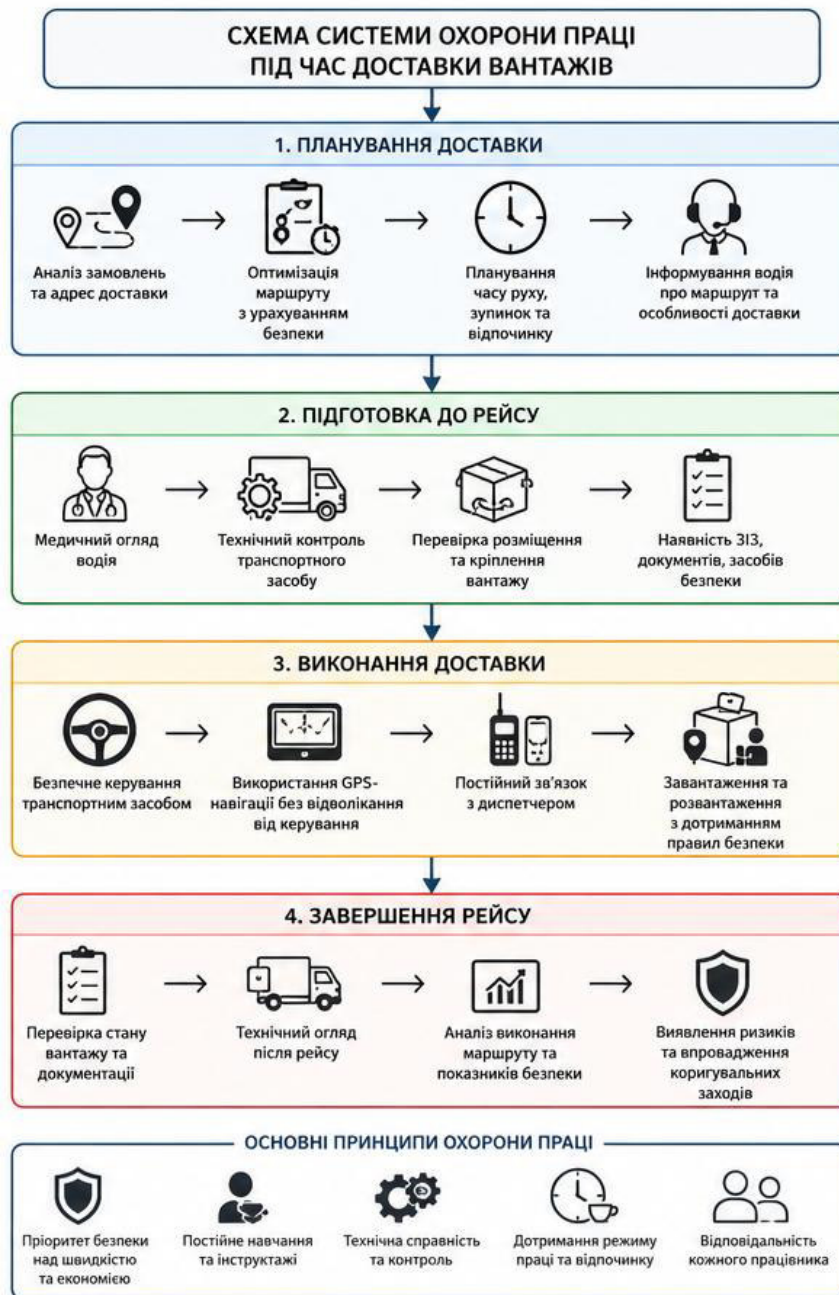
СХЕМА СИСТЕМИ ОХОРОНИ ПРАЦІ ПІД ЧАС ДОСТАВКИ ВАНТАЖІВ

1. ПЛАНУВАННЯ ДОСТАВКИ

Аналіз замовлень та адрес доставки → Оптимізація маршруту з урахуванням безпеки → Планування часу руху, зупинок та відпочинку → Інформування водія про маршрут та особливості доставки

2. ПІДГОТОВКА ДО РЕЙСУ

Медичний огляд водія → Технічний контроль транспортного засобу → Перевірка розміщення та кріплення вантажу → Наявність ЗІЗ, документів, засобів безпеки

3. ВИКОНАННЯ ДОСТАВКИ

Безпечне керування транспортним засобом → Використання GPS-навігації без відволікання від керування → Постійний зв'язок з диспетчером → Завантаження та розвантаження з дотриманням правил безпеки

4. ЗАВЕРШЕННЯ РЕЙСУ

Перевірка стану вантажу та документації → Технічний огляд після рейсу → Аналіз виконання маршруту та показників безпеки → Виявлення ризиків та впровадження коригувальних заходів

ОСНОВНІ ПРИНЦИПИ ОХОРОНИ ПРАЦІ

Пріоритет безпеки над швидкістю та економією

Постійне навчання та інструктажі

Технічна справність та контроль

Дотримання режиму праці та відпочинку

Відповідальність кожного працівника